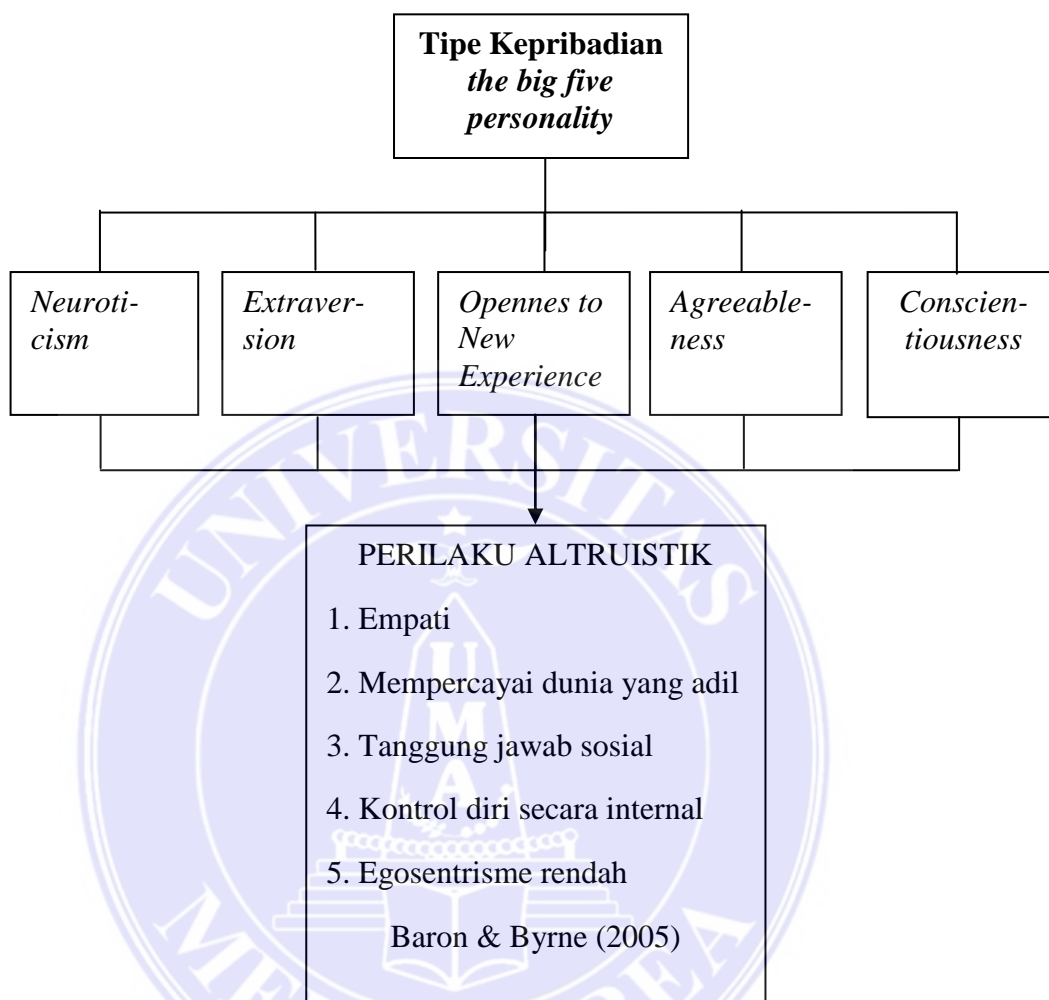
**Tipe Kepribadian**
***the big five personality***

*Neuroticism*

*Extraversion*

*Opennes to New Experience*

*Agreeableness*

*Conscientiousness*

PERILAKU ALTRUISTIK

1. Empati
2. Mempercayai dunia yang adil
3. Tanggung jawab sosial
4. Kontrol diri secara internal
5. Egosentrisme rendah

Baron & Byrne (2005)

UNIVERSITAS

U
M
A

MEDAN AREA